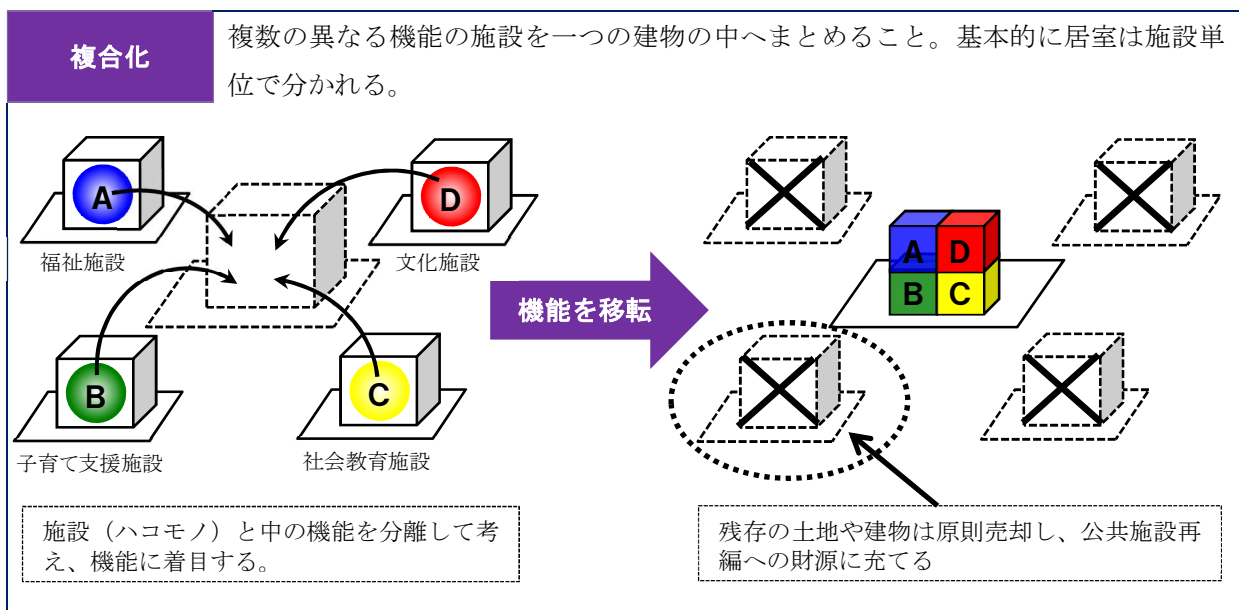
複合化

複数の異なる機能の施設を一つの建物の中へまとめること。基本的に居室は施設単位で分かれる。

A
D
福祉施設
文化施設
B
C
子育て支援施設
社会教育施設

機能を移転

A
D
B
C

施設（ハコモノ）と中の機能を分離して考え、機能に着目する。

残存の土地や建物は原則売却し、公共施設再編への財源に充てる